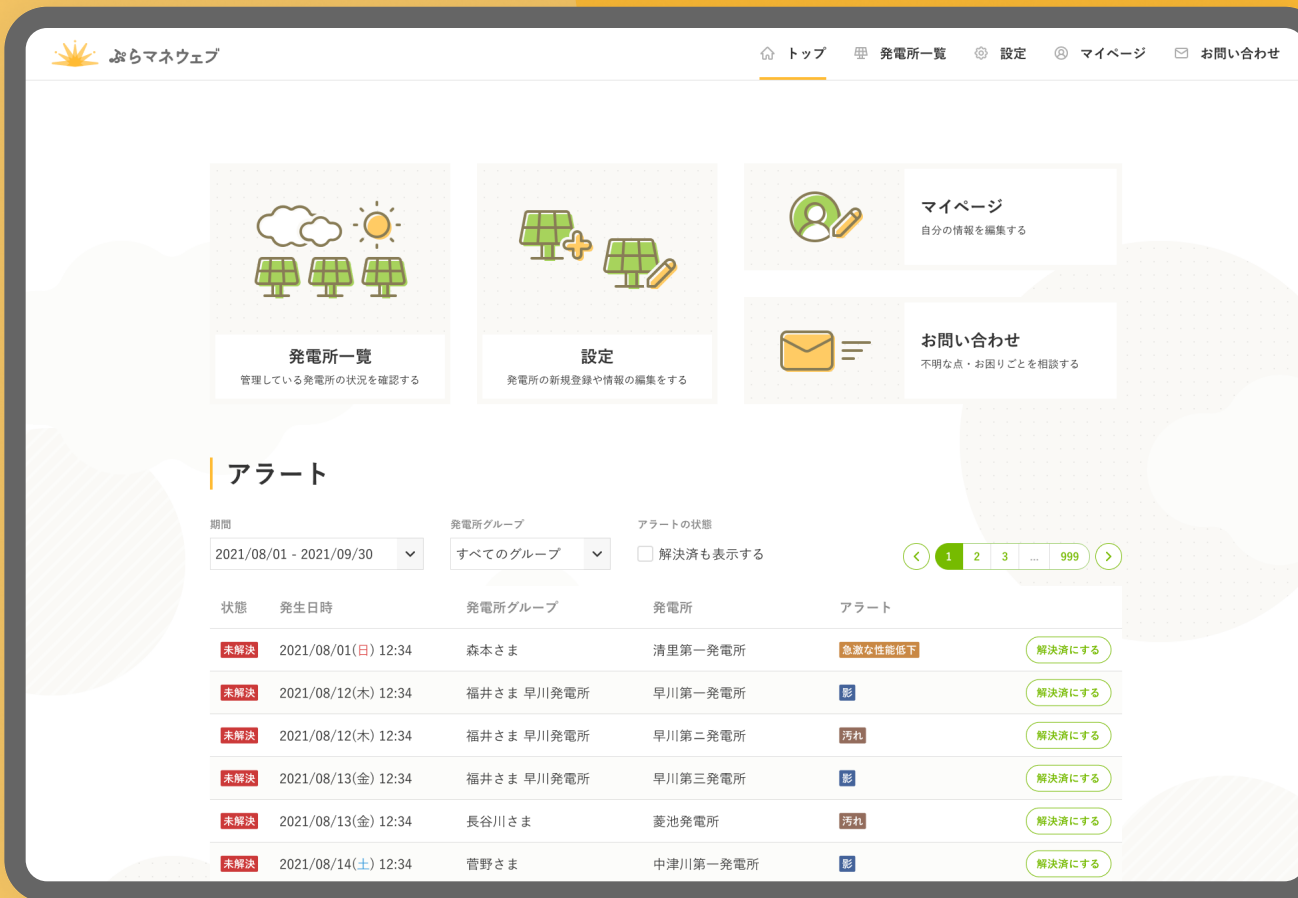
ぷらマネウェブ

トップ　発電所一覧　設定　マイページ　お問い合わせ

発電所一覧
管理している発電所の状況を確認する

設定
発電所の新規登録や情報の編集をする

マイページ
自分の情報を編集する

お問い合わせ
不明な点・お困りごとを相談する

アラート

期間
2021/08/01 - 2021/09/30

発電所グループ
すべてのグループ

アラートの状態
解決済も表示する

1 2 3 ... 999

| 状態 | 発生日時 | 発電所グループ | 発電所 | アラート | |
|---|---|---|---|---|---|
| 未解決 | 2021/08/01(日) 12:34 | 森本さま | 清里第一発電所 | 急激な性能低下 | 解決済にする |
| 未解決 | 2021/08/12(木) 12:34 | 福井さま 早川発電所 | 早川第一発電所 | 影 | 解決済にする |
| 未解決 | 2021/08/12(木) 12:34 | 福井さま 早川発電所 | 早川第ニ発電所 | 汚れ | 解決済にする |
| 未解決 | 2021/08/13(金) 12:34 | 福井さま 早川発電所 | 早川第三発電所 | 影 | 解決済にする |
| 未解決 | 2021/08/13(金) 12:34 | 長谷川さま | 菱池発電所 | 汚れ | 解決済にする |
| 未解決 | 2021/08/14(土) 12:34 | 菅野さま | 中津川第一発電所 | 影 | 解決済にする |